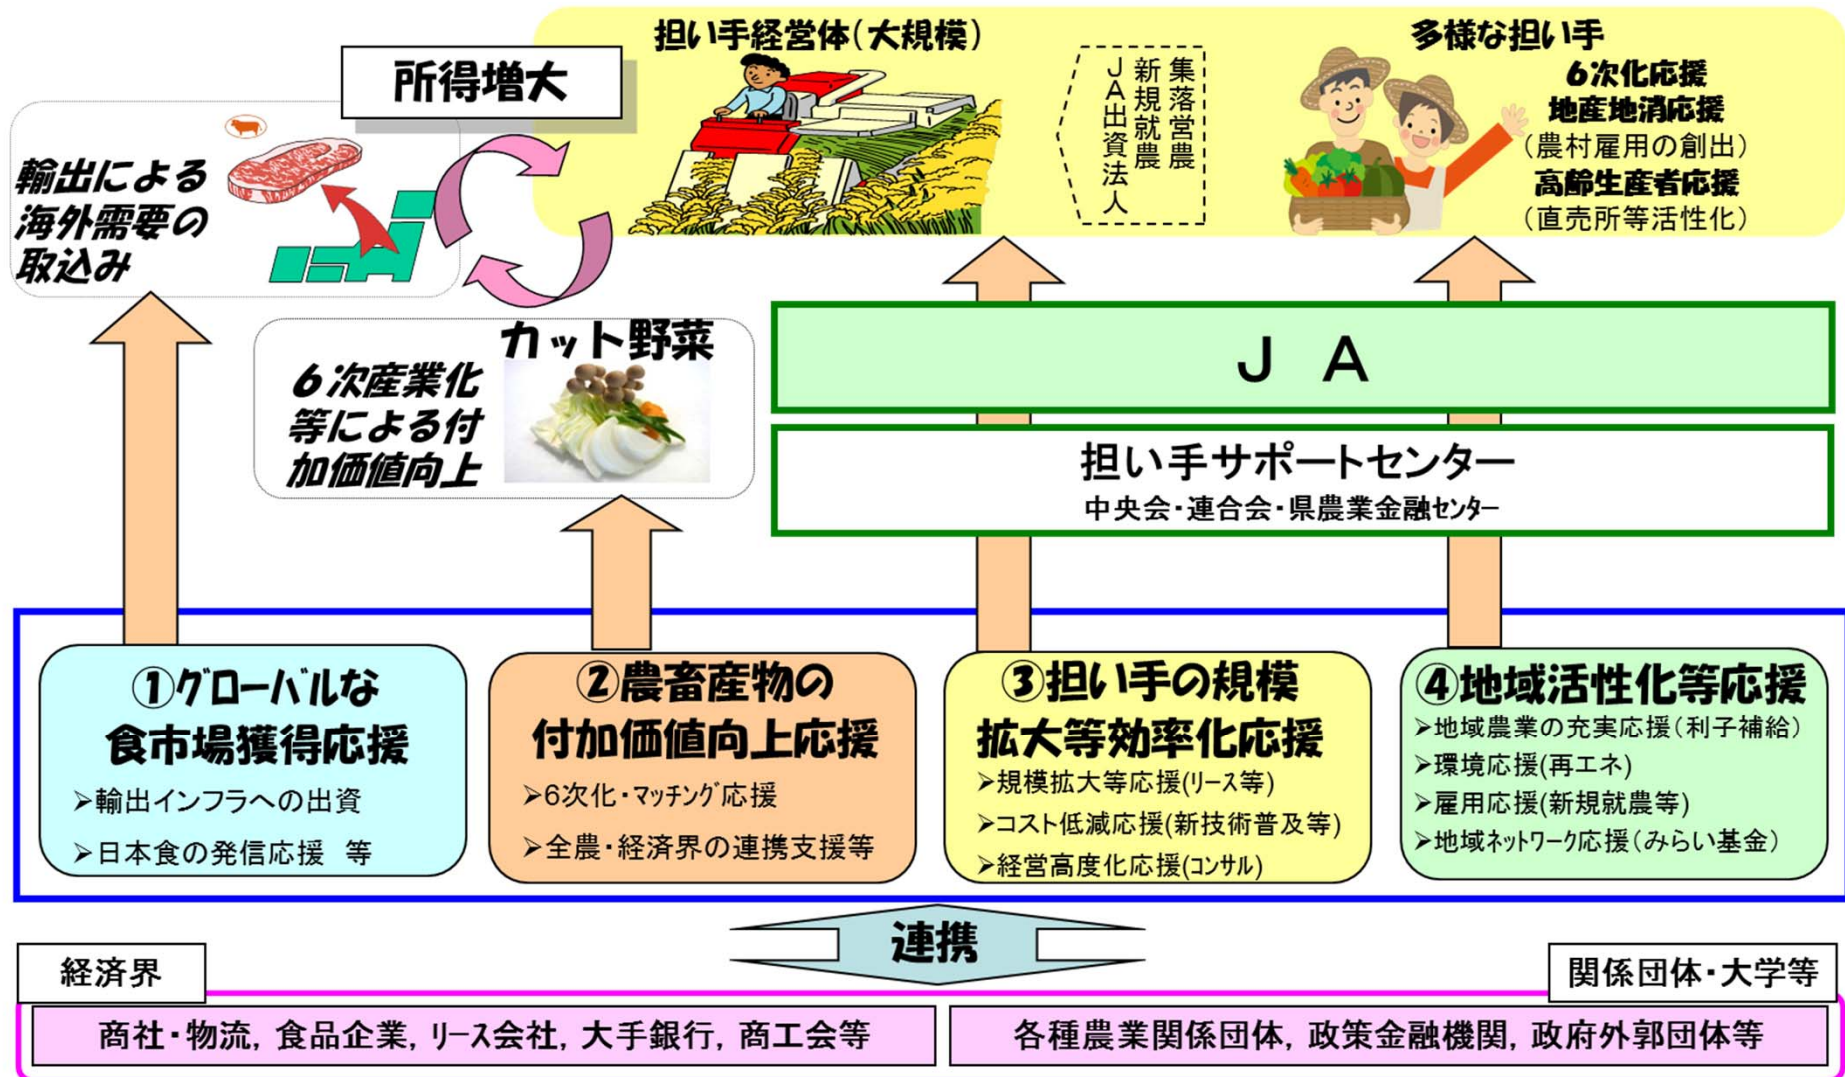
所得増大

輸出による海外需要の取込み

担い手経営体（大規模）

集落営農
新規就農
JA出資法人

多様な担い手
6次化応援
地産地消応援
（農村雇用の創出）
高齢生産者応援
（直売所等活性化）

6次産業化等による付加価値向上

カット野菜

J A

担い手サポートセンター
中央会・連合会・県農業金融センター

①グローバルな食市場獲得応援
➢輸出インフラへの出資
➢日本食の発信応援　等

②農畜産物の付加価値向上応援
➢6次化・マッチング応援
➢全農・経済界の連携支援等

③担い手の規模拡大等効率化応援
➢規模拡大等応援(リース等)
➢コスト低減応援(新技術普及等)
➢経営高度化応援(コンサル)

④地域活性化等応援
➢地域農業の充実応援（利子補給）
➢環境応援(再エネ)
➢雇用応援(新規就農等)
➢地域ネットワーク応援（みらい基金）

連携

経済界
関係団体・大学等

商社・物流, 食品企業, リース会社, 大手銀行, 商工会等

各種農業関係団体, 政策金融機関, 政府外郭団体等